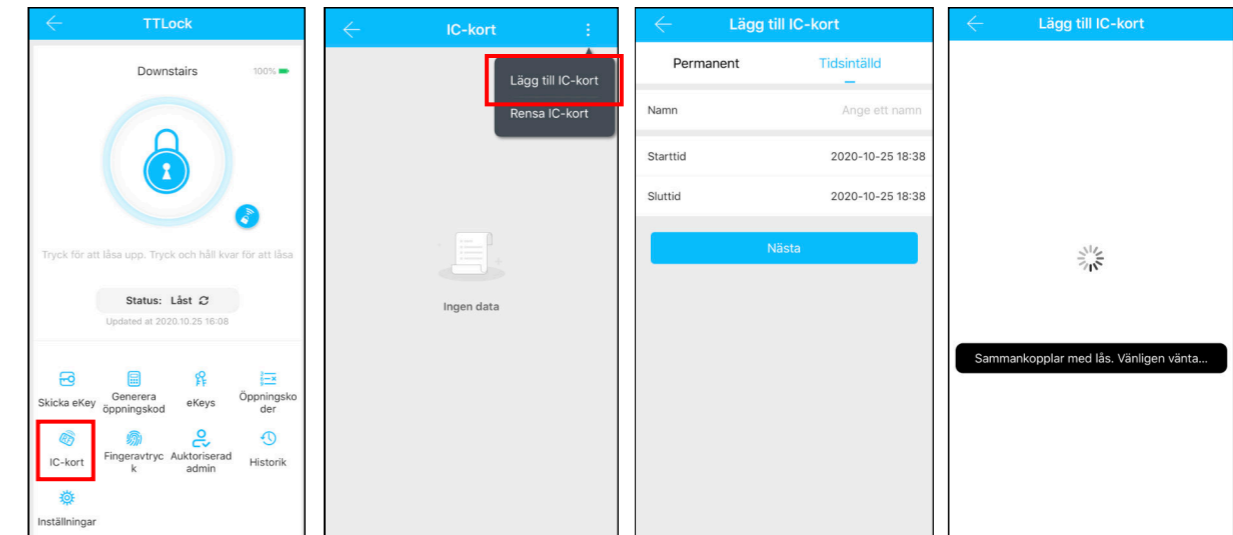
TTLock

Downstairs 100%

Tryck för att låsa upp. Tryck och håll kvar för att låsa

Status: Låst

Updated at 2020.10.25 16:08

Skicka eKey
Generera öppningskod
eKeys
Öppningskoder
IC-kort
Fingeravtryck
Auktoriserad admin
Historik
Inställningar

IC-kort

Lägg till IC-kort
Rensa IC-kort

Ingen data

Lägg till IC-kort

Permanent
Tidsinställd

| Namn | Ange ett namn |
|---|---|
| Starttid | 2020-10-25 18:38 |
| Sluttid | 2020-10-25 18:38 |

Nästa

Lägg till IC-kort

Sammankopplar med lås. Vänligen vänta...